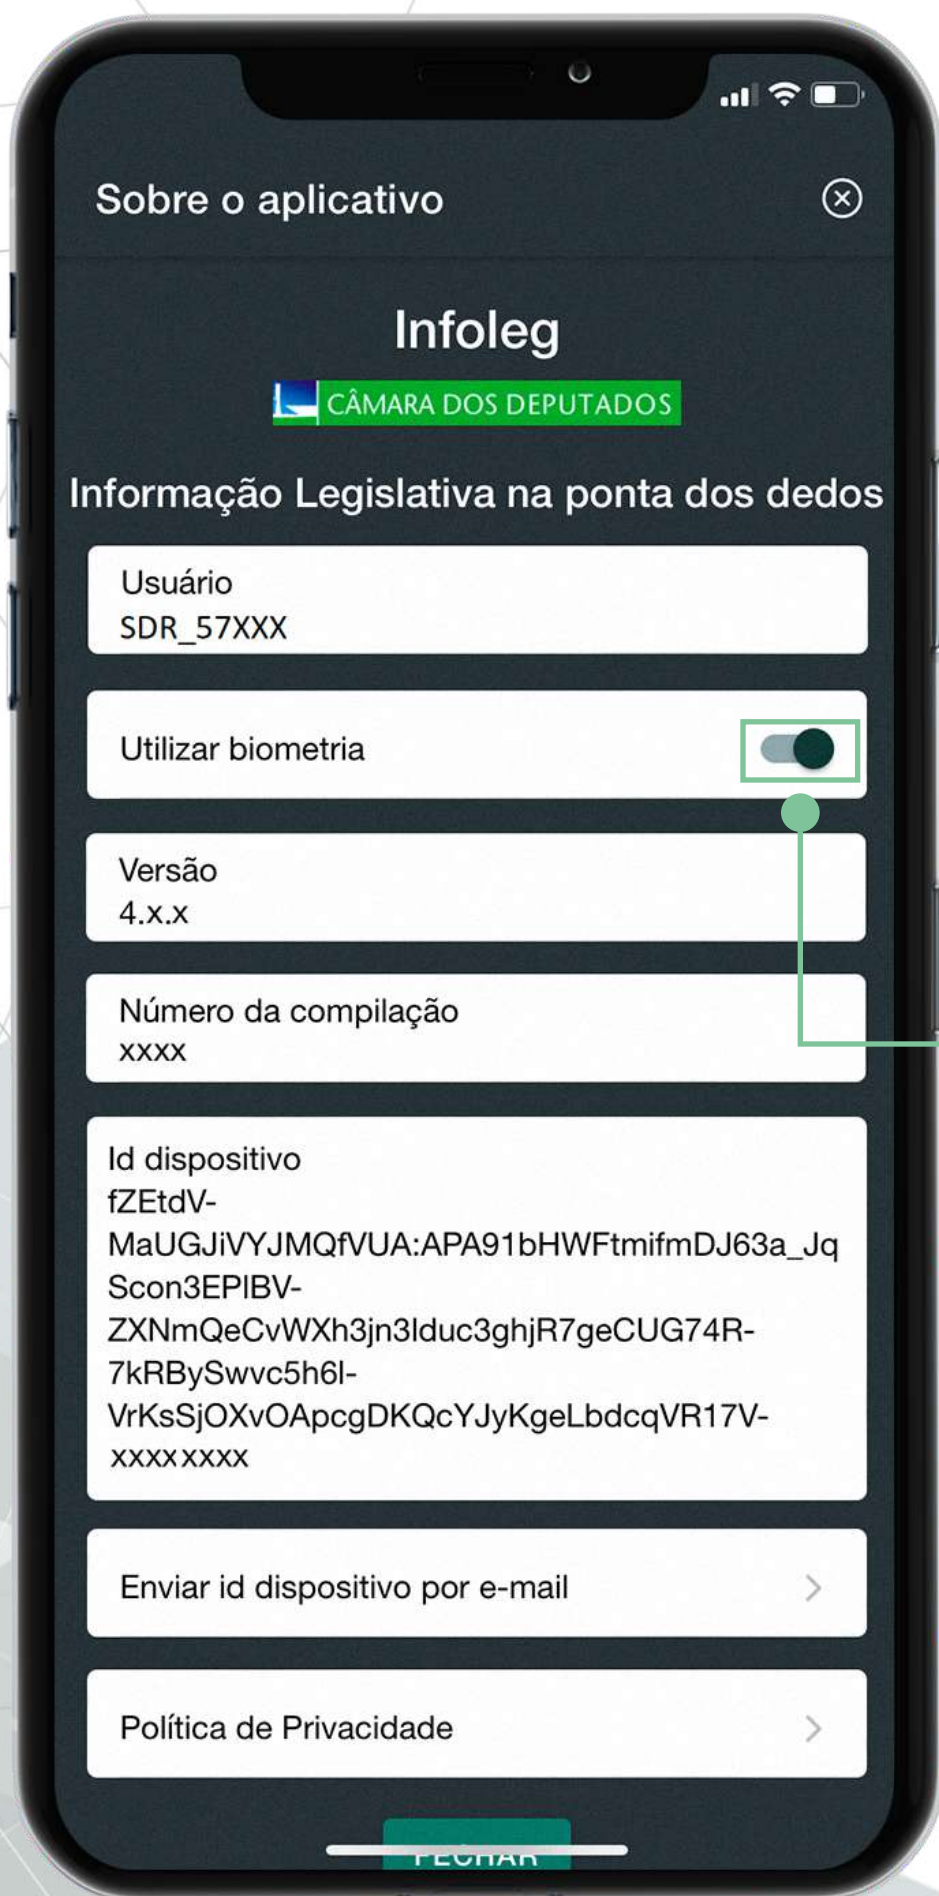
Sobre o aplicativo

Infoleg

CÂMARA DOS DEPUTADOS

Informação Legislativa na ponta dos dedos

Usuário
SDR_57XXX

Utilizar biometria

Versão
4.x.x

Número da compilação
xxxx

Id dispositivo
fZEtdV-MaUGJiVYJMQfVUA:APA91bHWFtmifmDJ63a_JqScon3EPIBV-ZXNmQeCvWXh3jn3lduc3ghjR7geCUG74R-7kRBySwvc5h6l-VrKsSjOXvOApcgDKQcYJyKgeLbdcqVR17V-xxxxxxxx

Enviar id dispositivo por e-mail

Política de Privacidade

FECHAR